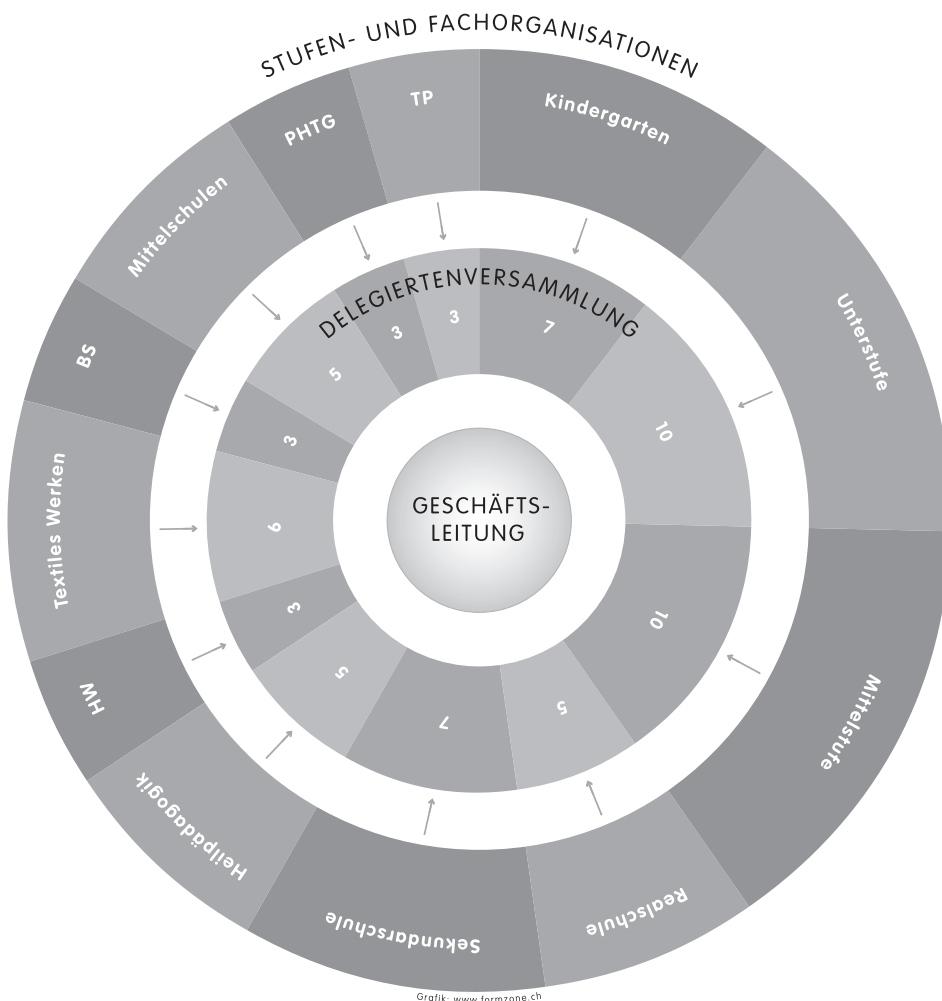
STUFEN- UND FACHORGANISATIONEN

TP

PHTG

Kindergarten

Mittelschulen

Unterstufe

BS

Textiles Werken

Mittelstufe

HW

Heilpädagogik

Sekundarschule

Realschule

DELEGIERTENVERSAMMLUNG

3

3

7

5

10

3

6

3

10

5

5

7

GESCHÄFTS-
LEITUNG

Grafik: www.formzone.ch